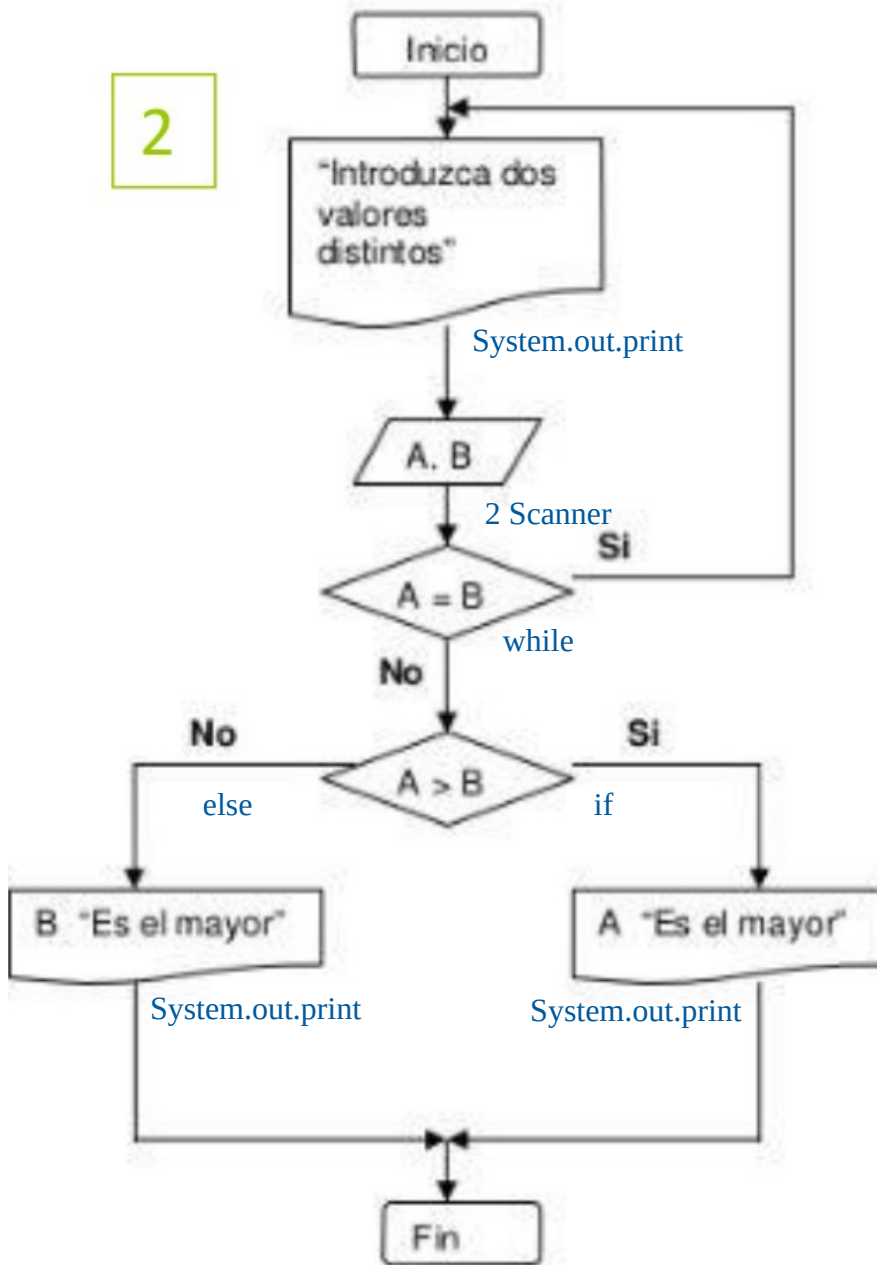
2

Inicio

"Introduzca dos valores distintos"

System.out.print

A. B

2 Scanner

Si

A = B

while

No

No

Si

A > B

else

if

B "Es el mayor"

A "Es el mayor"

System.out.print

System.out.print

Fin